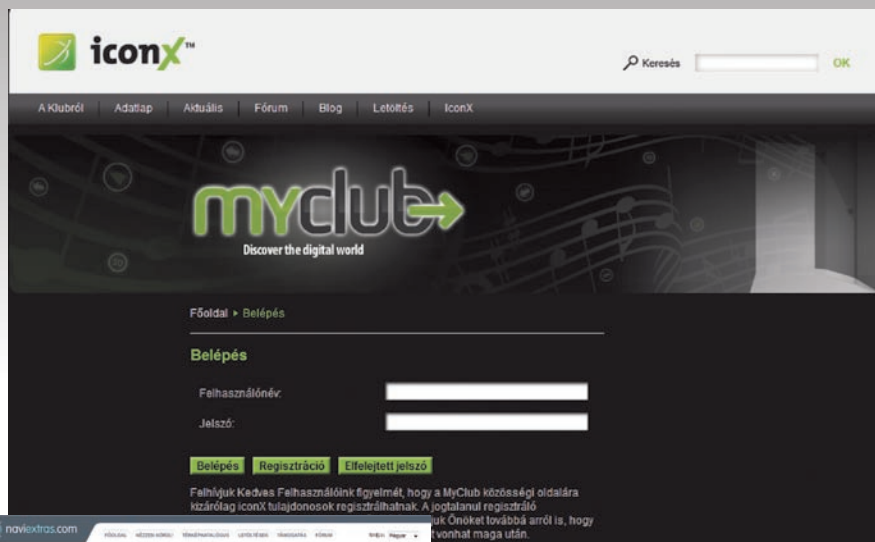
iconX™

Keresés OK

A Klubról | Adatlap | Aktuális | Fórum | Blog | Letöltés | IconX

myclub

Discover the digital world

Főoldal ▸ Belépés

Belépés

Felhasználónév:

Jelszó:

Belépés Regisztráció Elfelejtett jelszó

Felhívjuk Kedves Felhasználóink figyelmét, hogy a MyClub közösségi oldalára kizárólag iconX tulajdonosok regisztrálhatnak. A jogtalanul regisztráló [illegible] uk Önöket továbbá arról is, hogy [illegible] t vonhat maga után.

naviextras.com

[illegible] Magyar